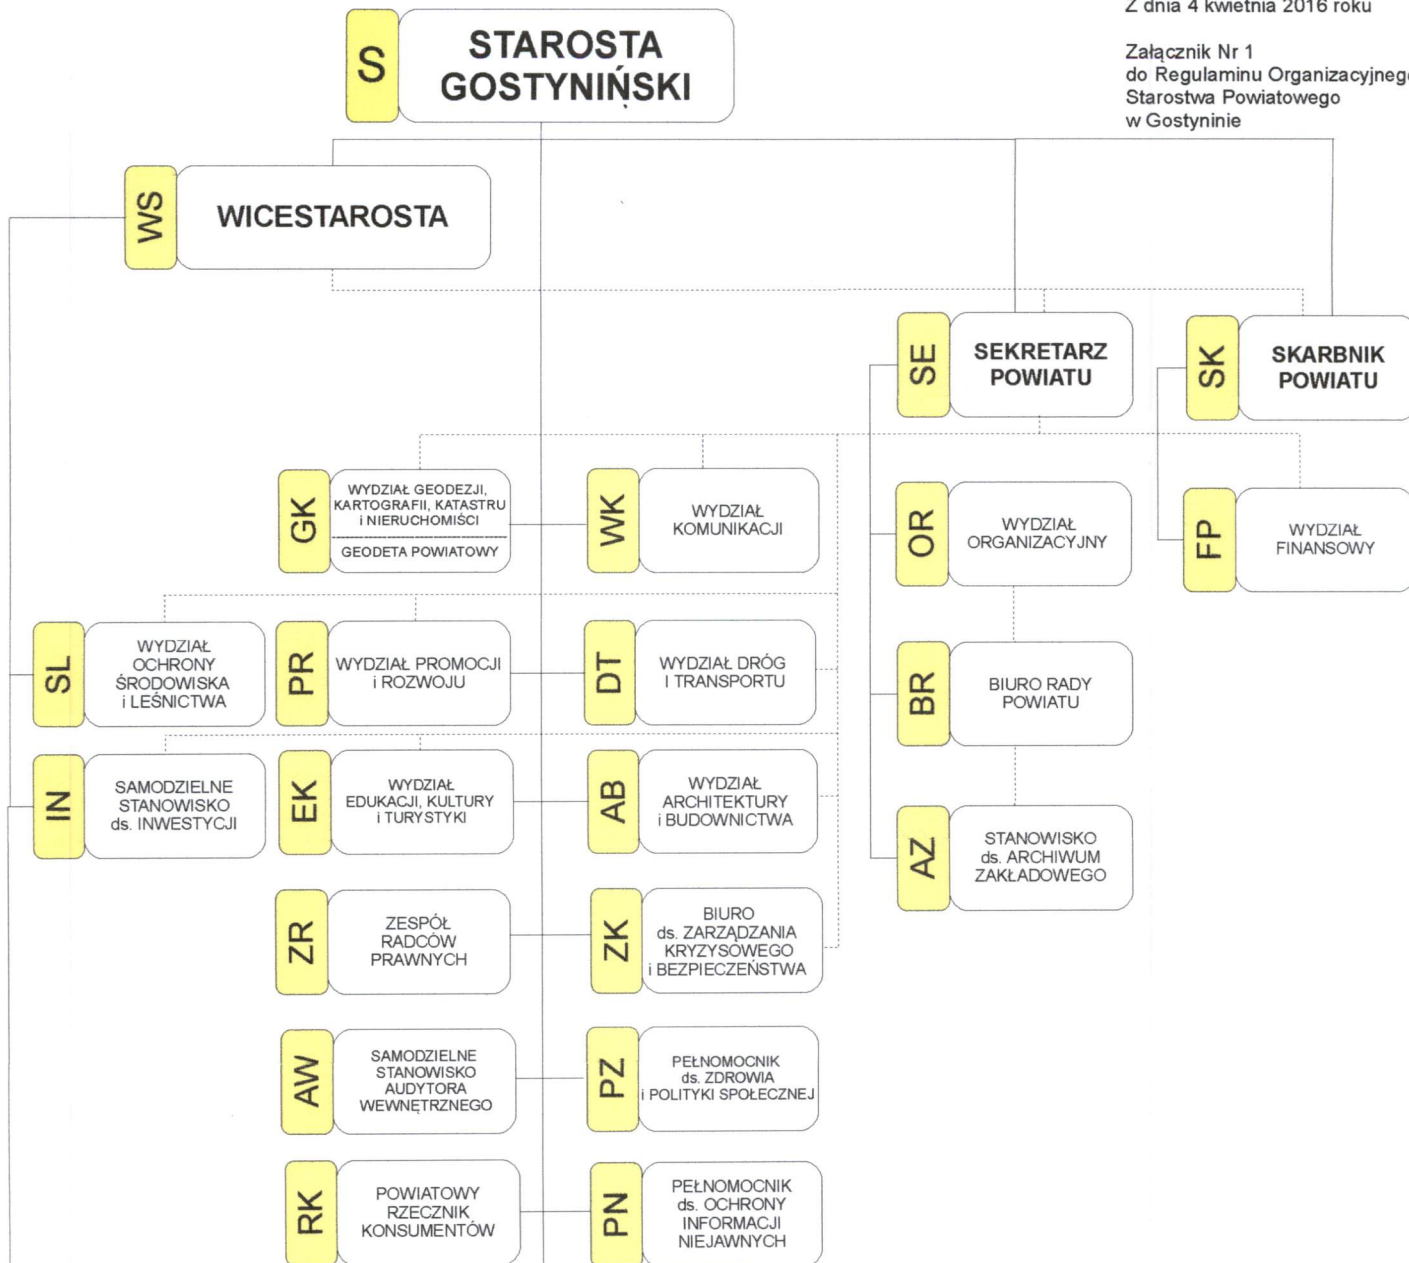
Z dnia 4 kwietnia 2016 roku

Załącznik Nr 1
do Regulaminu Organizacyjnego
Starostwa Powiatowego
w Gostyninie

S STAROSTA GOSTYNIŃSKI

WS WICESTAROSTA

SE SEKRETARZ POWIATU

SK SKARBNIK POWIATU

GK WYDZIAŁ GEODEZJI, KARTOGRAFII, KATASTRU i NIERUCHOMIŚCI
GEODETA POWIATOWY

WK WYDZIAŁ KOMUNIKACJI

OR WYDZIAŁ ORGANIZACYJNY

FP WYDZIAŁ FINANSOWY

SL WYDZIAŁ OCHRONY ŚRODOWISKA i LEŚNICTWA

PR WYDZIAŁ PROMOCJI i ROZWOJU

DT WYDZIAŁ DRÓG I TRANSPORTU

BR BIURO RADY POWIATU

IN SAMODZIELNE STANOWISKO ds. INWESTYCJI

EK WYDZIAŁ EDUKACJI, KULTURY i TURYSTYKI

AB WYDZIAŁ ARCHITEKTURY i BUDOWNICTWA

AZ STANOWISKO ds. ARCHIWUM ZAKŁADOWEGO

ZR ZESPÓŁ RADCÓW PRAWNYCH

ZK BIURO ds. ZARZĄDZANIA KRYZYSOWEGO i BEZPIECZEŃSTWA

AW SAMODZIELNE STANOWISKO AUDYTORA WEWNĘTRZNEGO

PZ PEŁNOMOCNIK ds. ZDROWIA i POLITYKI SPOŁECZNEJ

RK POWIATOWY RZECZNIK KONSUMENTÓW

PN PEŁNOMOCNIK ds. OCHRONY INFORMACJI NIEJAWNYCH